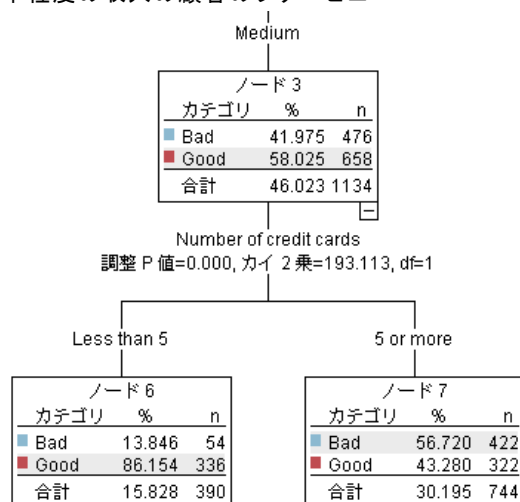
Medium

ノード 3

| カテゴリ | % | n |
|---|---|---|
| Bad | 41.975 | 476 |
| Good | 58.025 | 658 |
| 合計 | 46.023 | 1134 |

Number of credit cards
調整 P 値=0.000, カイ 2 乗=193.113, df=1

Less than 5

5 or more

ノード 6

| カテゴリ | % | n |
|---|---|---|
| Bad | 13.846 | 54 |
| Good | 86.154 | 336 |
| 合計 | 15.828 | 390 |

ノード 7

| カテゴリ | % | n |
|---|---|---|
| Bad | 56.720 | 422 |
| Good | 43.280 | 322 |
| 合計 | 30.195 | 744 |